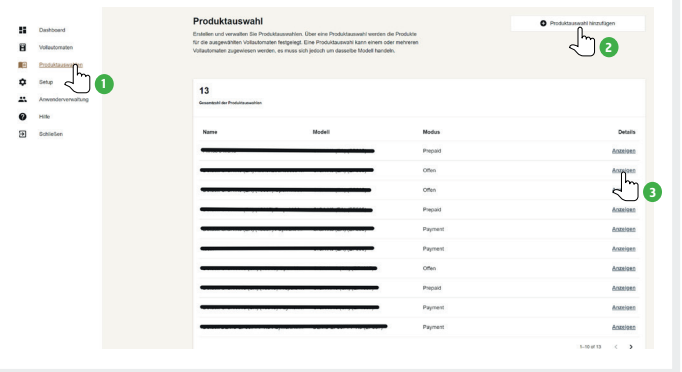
Dashboard
Vollautomaten
Produktauswahl
Setup
Anwenderverwaltung
Hilfe
Schließen

1

Produktauswahl

Erstellen und verwalten Sie Produktauswahlen. Über eine Produktauswahl werden die Produkte für die ausgewählten Vollautomaten festgelegt. Eine Produktauswahl kann einem oder mehreren Vollautomaten zugewiesen werden, es muss sich jedoch um dasselbe Modell handeln.

Produktauswahl hinzufügen

2

13
Gesamtzahl der Produktauswahlen

| Name | Modell | Modus | Details |
|---|---|---|---|
| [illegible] | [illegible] | Prepaid | Anzeigen |
| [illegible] | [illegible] | Offen | Anzeigen |
| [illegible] | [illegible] | Offen | Anzeigen |
| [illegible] | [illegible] | Prepaid | Anzeigen |
| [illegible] | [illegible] | Payment | Anzeigen |
| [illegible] | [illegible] | Payment | Anzeigen |
| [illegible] | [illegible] | Offen | Anzeigen |
| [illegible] | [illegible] | Prepaid | Anzeigen |
| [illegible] | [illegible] | Payment | Anzeigen |
| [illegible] | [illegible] | Payment | Anzeigen |

3

1–10 of 13 < >